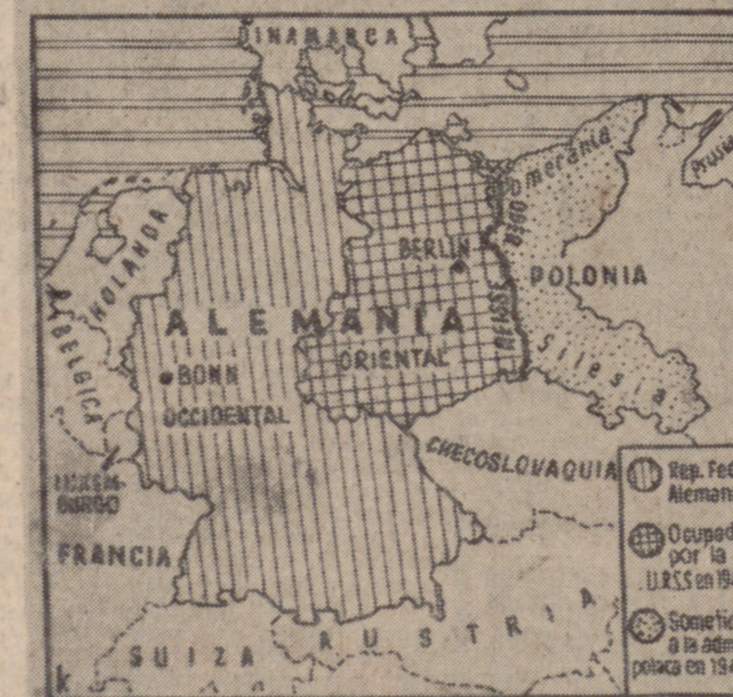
DINAMARCA

Pomerania

Prusia

ODER

BERLIN

POLONIA

HOLANDA

ALEMANIA

NEISSE

BELGICA

BONN

ORIENTAL

Silesia

OCCIDENTAL

CHECOSLOVAQUIA

LUXEMBURGO

FRANCIA

AUSTRIA

SUIZA

Rep. Fed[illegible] Aleman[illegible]

Ocupad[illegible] por la U.R.S.S. en 194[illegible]

Sometid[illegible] a la adm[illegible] polaca en 194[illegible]

k